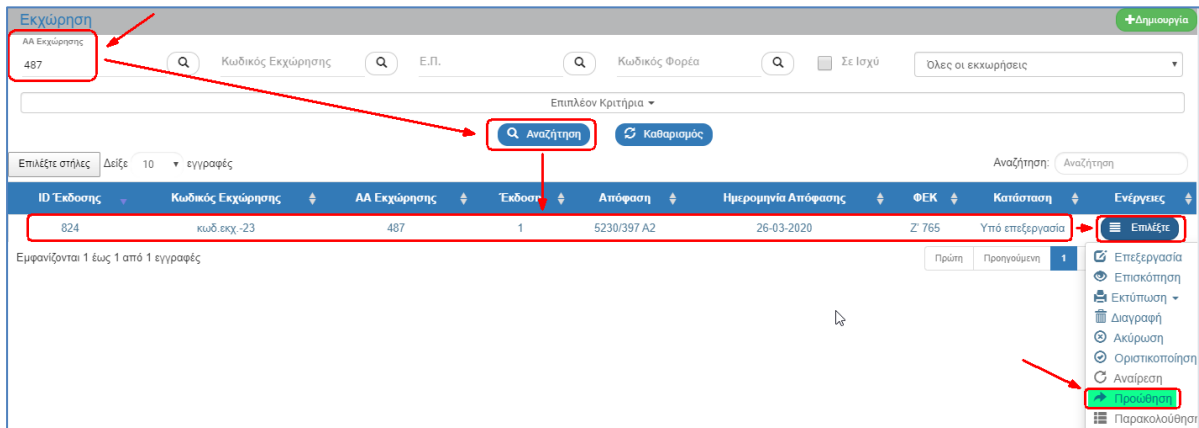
Εκχώρηση

+Δημιουργία

ΑΑ Εκχώρησης
487

Κωδικός Εκχώρησης

Ε.Π.

Κωδικός Φορέα

Σε Ισχύ

Όλες οι εκχωρήσεις

Επιπλέον Κριτήρια

Αναζήτηση

Καθαρισμός

Επιλέξτε στήλες Δείξε 10 εγγραφές

Αναζήτηση: Αναζήτηση

| ID Έκδοσης | Κωδικός Εκχώρησης | ΑΑ Εκχώρησης | Έκδοση | Απόφαση | Ημερομηνία Απόφασης | ΦΕΚ | Κατάσταση | Ενέργειες |
|---|---|---|---|---|---|---|---|---|
| 824 | κωδ.εκχ.-23 | 487 | 1 | 5230/397 Α2 | 26-03-2020 | Ζ' 765 | Υπό επεξεργασία | Επιλέξτε |

Εμφανίζονται 1 έως 1 από 1 εγγραφές

Πρώτη Προηγούμενη 1

Επεξεργασία
Επισκόπηση
Εκτύπωση
Διαγραφή
Ακύρωση
Οριστικοποίηση
Αναίρεση
Προώθηση
Παρακολούθηση